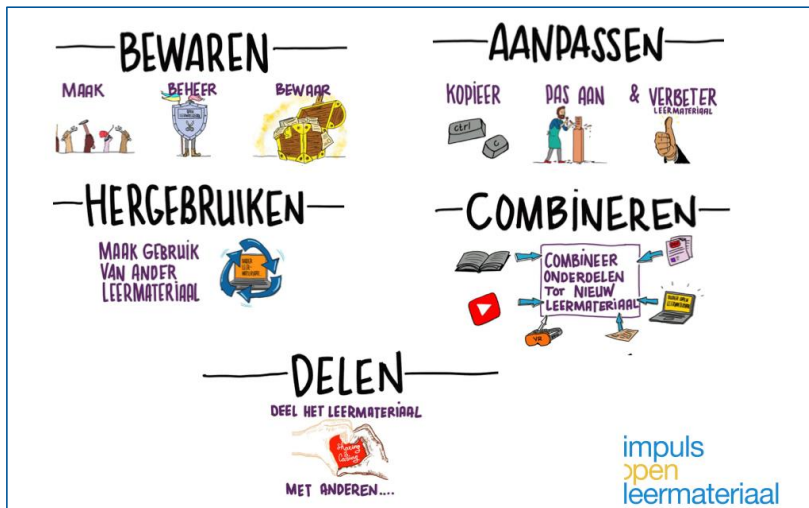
BEWAREN

MAAK BEHEER BEWAAR

AANPASSEN

KOPIEER PAS AAN & VERBETER LEERMATERIAAL

ctrl c

HERGEBRUIKEN

MAAK GEBRUIK VAN ANDER LEERMATERIAAL

COMBINEREN

COMBINEER ONDERDELEN TOT NIEUW LEERMATERIAAL

VR

DELEN

DEEL HET LEERMATERIAAL

MET ANDEREN....

impuls open leermateriaal